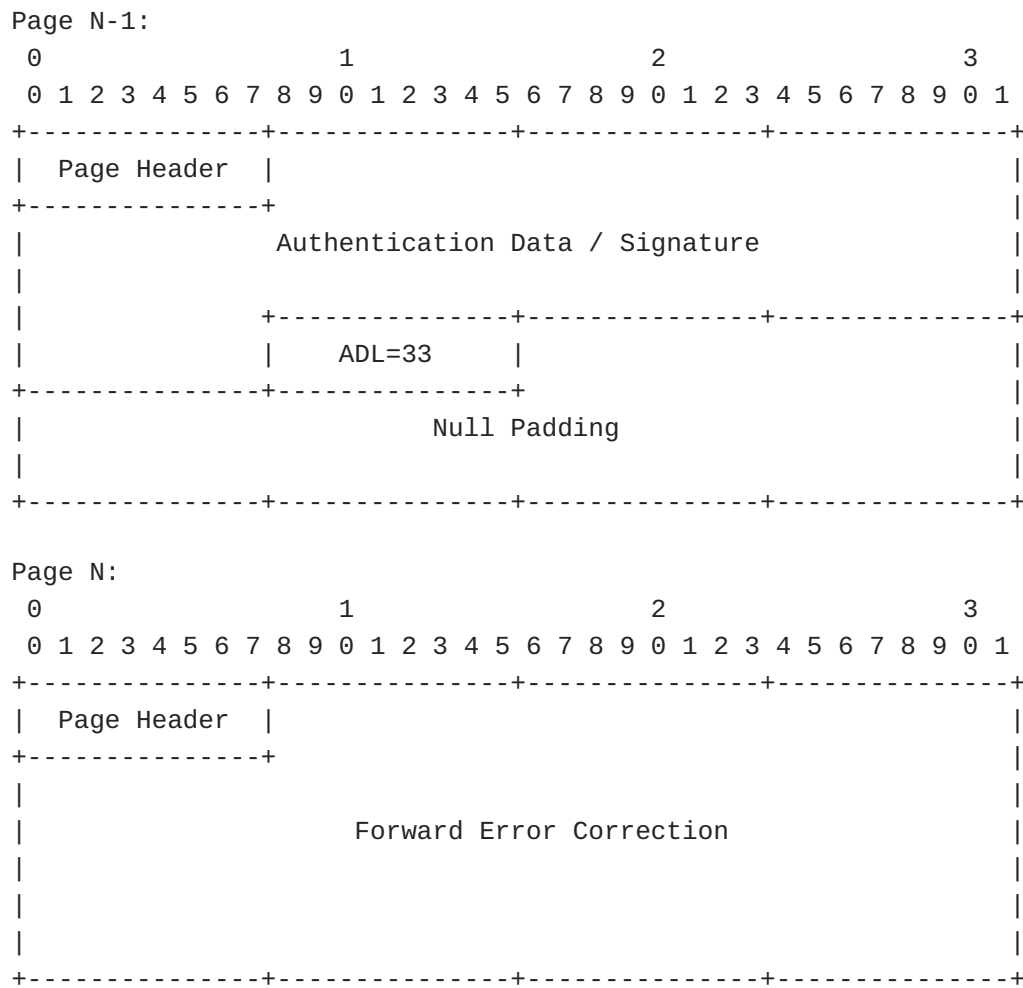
Page N-1:

0 1 2 3

0 1 2 3 4 5 6 7 8 9 0 1 2 3 4 5 6 7 8 9 0 1 2 3 4 5 6 7 8 9 0 1

Page Header

Authentication Data / Signature

ADL=33

Null Padding

Page N:

0 1 2 3

0 1 2 3 4 5 6 7 8 9 0 1 2 3 4 5 6 7 8 9 0 1 2 3 4 5 6 7 8 9 0 1

Page Header

Forward Error Correction